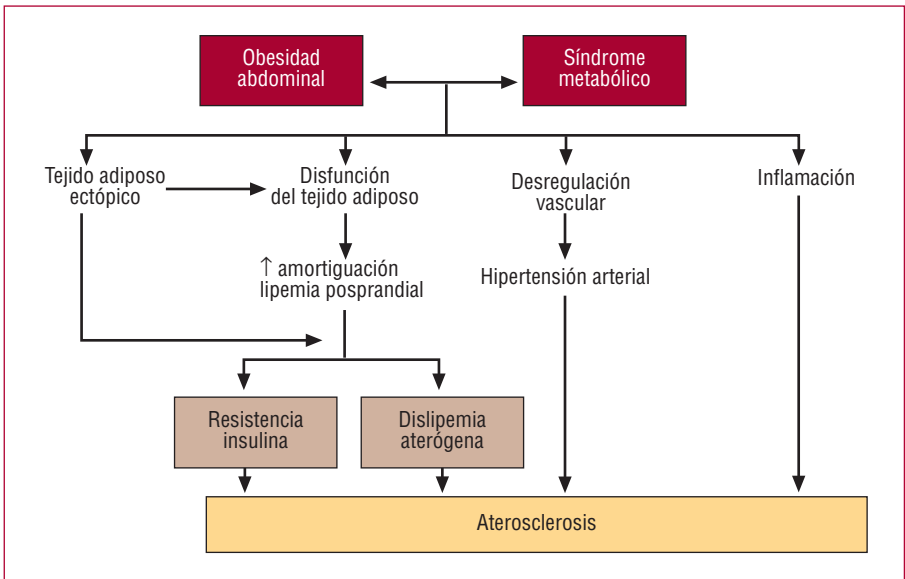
Obesidad abdominal

Síndrome metabólico

Tejido adiposo ectópico

Disfunción del tejido adiposo

Desregulación vascular

Inflamación

↑ amortiguación lipemia posprandial

Hipertensión arterial

Resistencia insulina

Dislipemia aterógena

Aterosclerosis